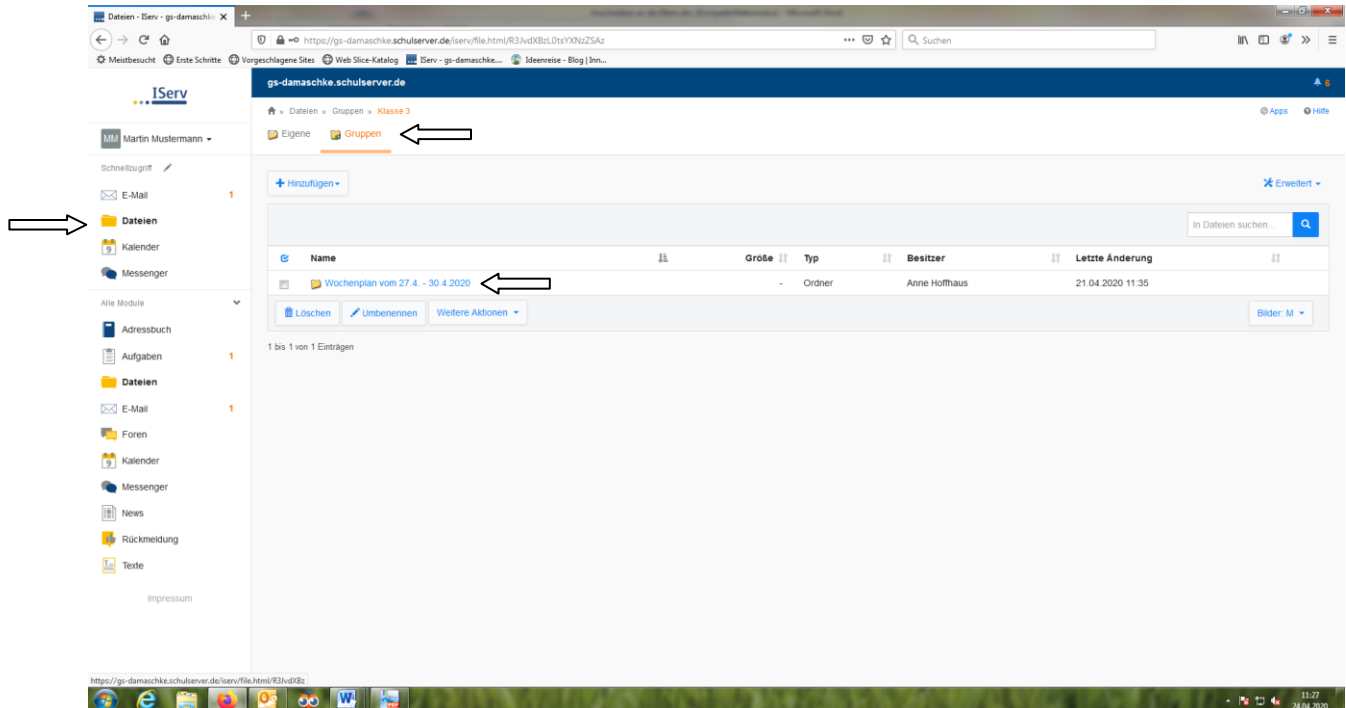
Dateien - IServ - gs-damaschk ×

https://gs-damaschke.schulserver.de/iserv/file.html/R3JvdXBzL0tsYXNzZSAz

Suchen

Meistbesucht Erste Schritte Vorgeschlagene Sites Web Slice-Katalog IServ - gs-damaschke... Ideenreise - Blog | Inn...

IServ

gs-damaschke.schulserver.de

6

MM Martin Mustermann

Schnellzugriff

E-Mail 1

Dateien

Kalender

Messenger

Alle Module

Adressbuch

Aufgaben 1

Dateien

E-Mail 1

Foren

Kalender

Messenger

News

Rückmeldung

Texte

Impressum

» Dateien » Gruppen » Klasse 3

Apps Hilfe

Eigene Gruppen

Hinzufügen

Erweitert

In Dateien suchen...

| | Name | Größe | Typ | Besitzer | Letzte Änderung |
|---|---|---|---|---|---|
| | Wochenplan vom 27.4. - 30.4.2020 | - | Ordner | Anne Hoffhaus | 21.04.2020 11:35 |

Löschen Umbenennen Weitere Aktionen

Bilder: M

1 bis 1 von 1 Einträgen

https://gs-damaschke.schulserver.de/iserv/file.html/R3JvdXBz

11:27
24.04.2020